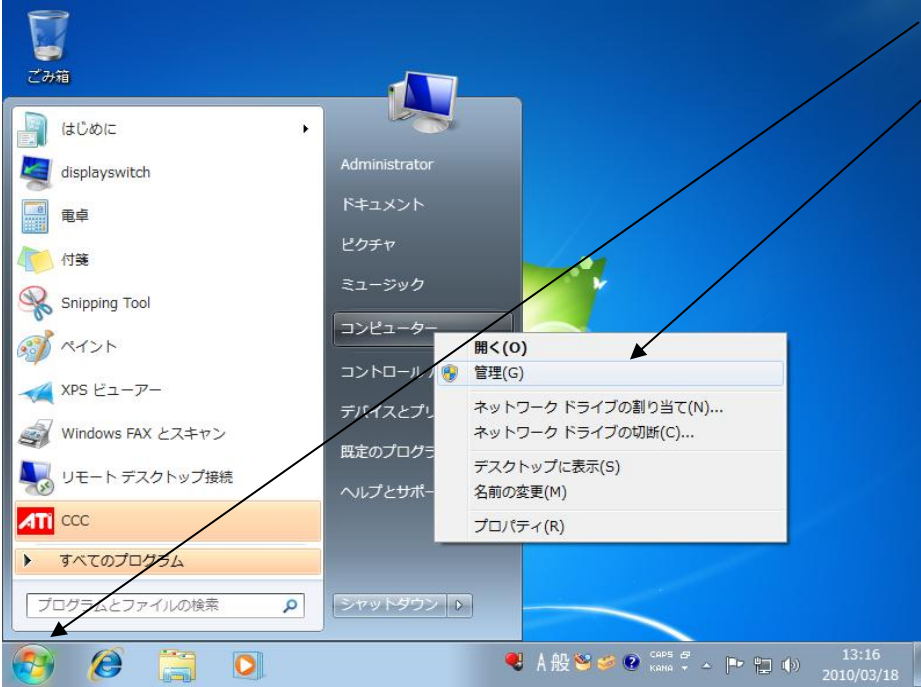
ごみ箱

はじめに
displayswitch
電卓
付箋
Snipping Tool
ペイント
XPS ビューアー
Windows FAX とスキャン
リモート デスクトップ接続
CCC
すべてのプログラム
プログラムとファイルの検索

Administrator
ドキュメント
ピクチャ
ミュージック
コンピューター
コントロール パ
デバイスとプリ
既定のプログラ
ヘルプとサポー
シャットダウン

開く(O)
管理(G)
ネットワーク ドライブの割り当て(N)...
ネットワーク ドライブの切断(C)...
デスクトップに表示(S)
名前の変更(M)
プロパティ(R)

A 般
CAPS KANA
13:16
2010/03/18